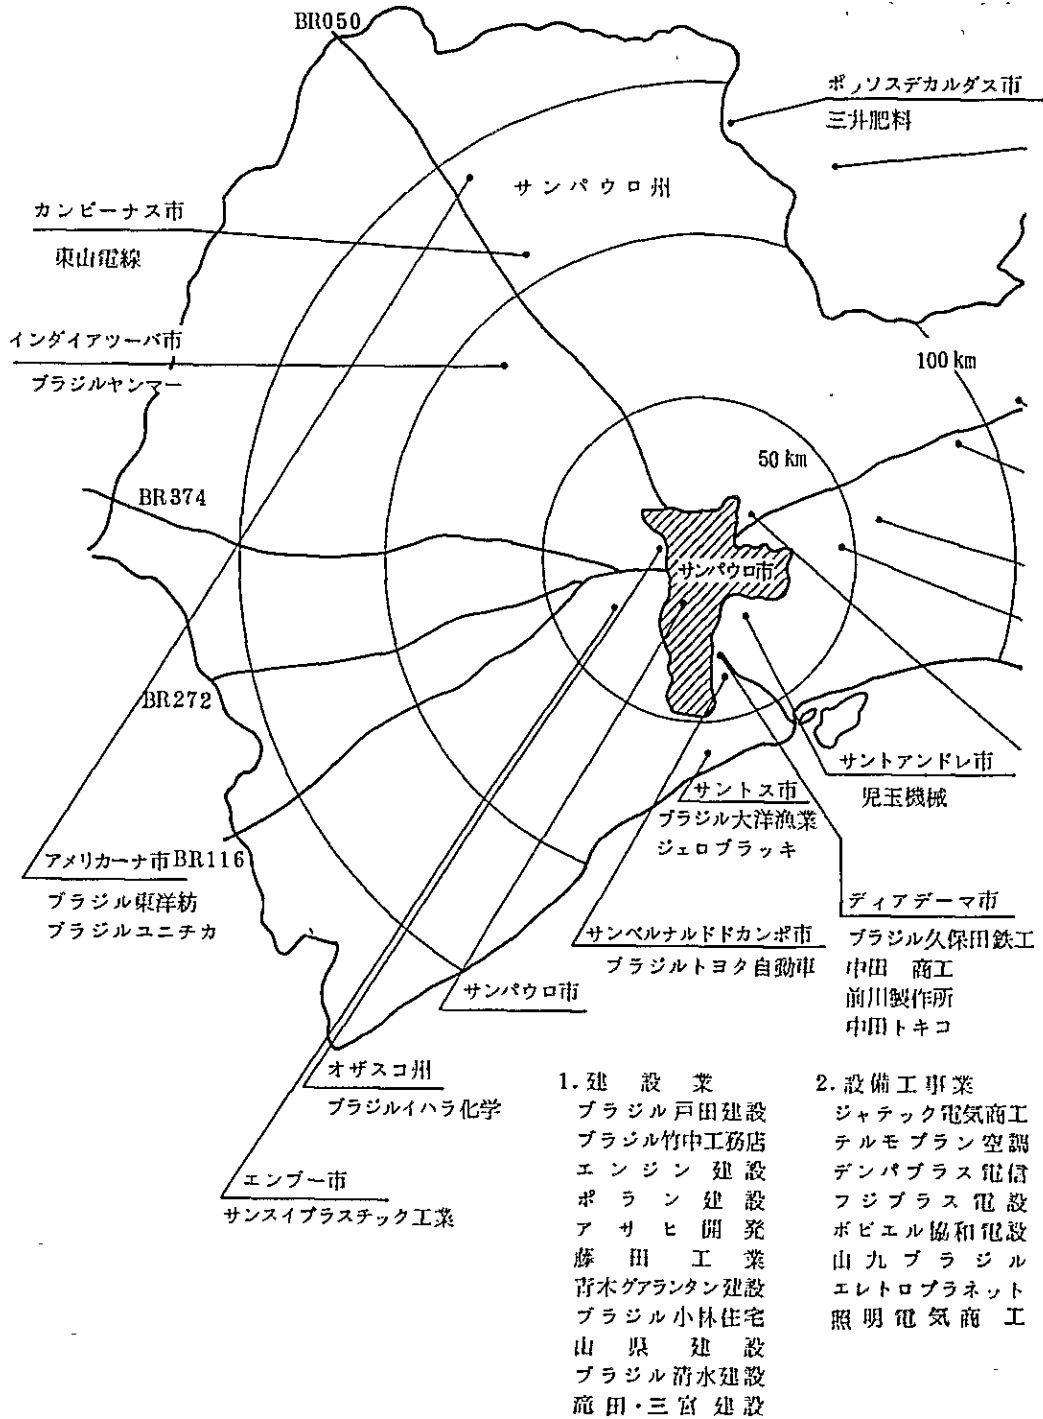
BR050

ポソソスデカルダス市
三井肥料

サンパウロ州

カンピーナス市
東山電線

インダイアツーバ市
ブラジルヤンマー

100 km

50 km

BR374

サンパウロ市

BR272

サントアンドレ市
児玉機械

サントス市
ブラジル大洋漁業
ジェロブラッキ

アメリカーナ市BR116
ブラジル東洋紡
ブラジルユニチカ

ディアデーマ市
ブラジル久保田鉄工
中田 商工
前川製作所
中田トキコ

サンベルナルドドカンポ市
ブラジルトヨタ自動車

サンパウロ市

オザスコ州
ブラジルイハラ化学

エンブー市
サンスイプラスチック工業

1. 建 設 業
ブラジル戸田建設
ブラジル竹中工務店
エンジン 建設
ポラン 建設
アサヒ 開発
藤田 工業
青木グアランタン建設
ブラジル小林住宅
山県 建設
ブラジル清水建設
竜田・三宮 建設

2. 設備工事業
ジャテック電気商工
テルモブラン空調
デンパブラス電信
フジブラス電設
ボビエル協和電設
山九ブラジル
エレトロプラネット
照明電気商工